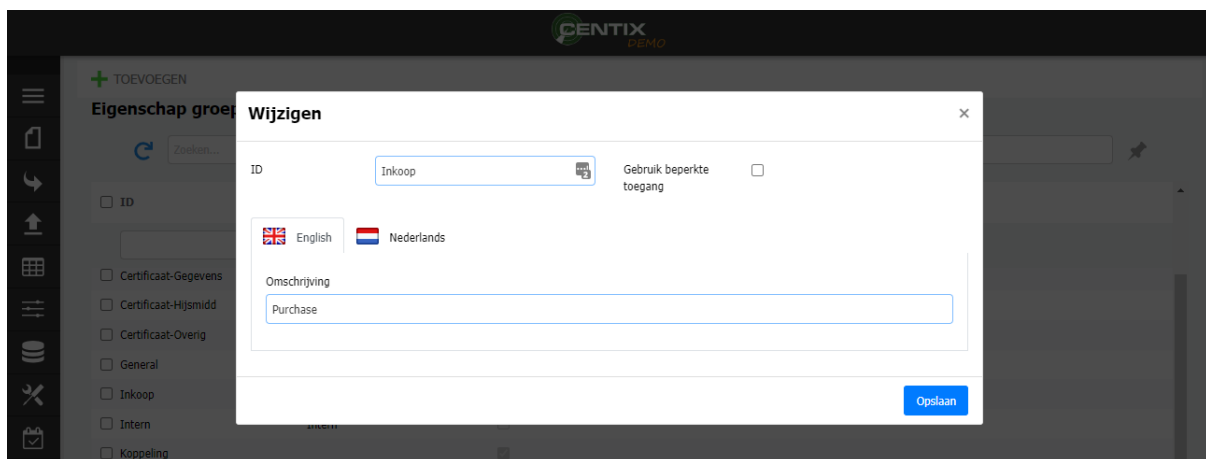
CENTIX
DEMO

TOEVOEGEN

Eigenschap groep

Zoeken...

ID

Certificaat-Gegevens
Certificaat-Hijsmidd
Certificaat-Overig
General
Inkoop
Intern
Koppeling

Intern

Wijzigen

×

ID

Inkoop

Gebruik beperkte toegang

English

Nederlands

Omschrijving

Purchase

Opslaan